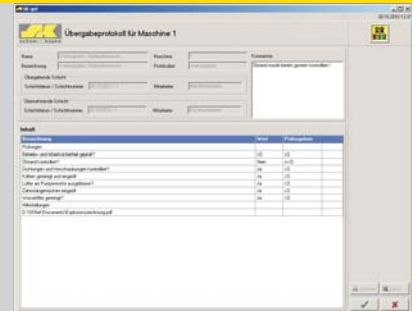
Übergabeprotokoll für Maschine 1

Name
Bezeichnung
Maschine
Produktart
Kommentar
Übergebende Schicht
Schichtdatum / Schichtnummer
Mitarbeiter
Übernehmende Schicht
Schichtdatum / Schichtnummer
Mitarbeiter

Inhalt

| Beschreibung | Wert | Prüfergebnis |
|---|---|---|
| Prüfungen | | |
| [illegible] | | |
| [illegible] | | |
| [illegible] | | |
| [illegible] | | |
| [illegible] | | |
| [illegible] | | |
| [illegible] | | |
| Mitteilungen | | |
| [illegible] | | |